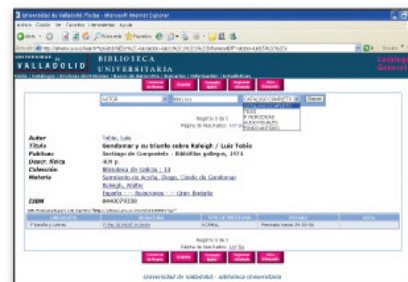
Universidad de Valladolid /Todas - Microsoft Internet Explorer

Archivo Edición Ver Favoritos Herramientas Ayuda

UNIVERSIDAD DE VALLADOLID

BIBLIOTECA UNIVERSITARIA

Catálogo General

AUTOR

Tobio, Luis

Registro 1 de 1

Autor Tobio, Luis

Título Gondomar y su triunfo sobre Raleigh / Luis Tobio

Publicac Santiago de Compostela : Biblioteca gallega, 1974

Descr. física 409 p.

Colección Biblioteca de Galicia ; 14

Materia Sarmiento de Acuña, Diego, Conde de Gondomar

Raleigh, Walter

España -- Relaciones -- Gran Bretaña

ISBN 8440079339

Registro 1 de 1

Universidad de Valladolid - Biblioteca Universitaria